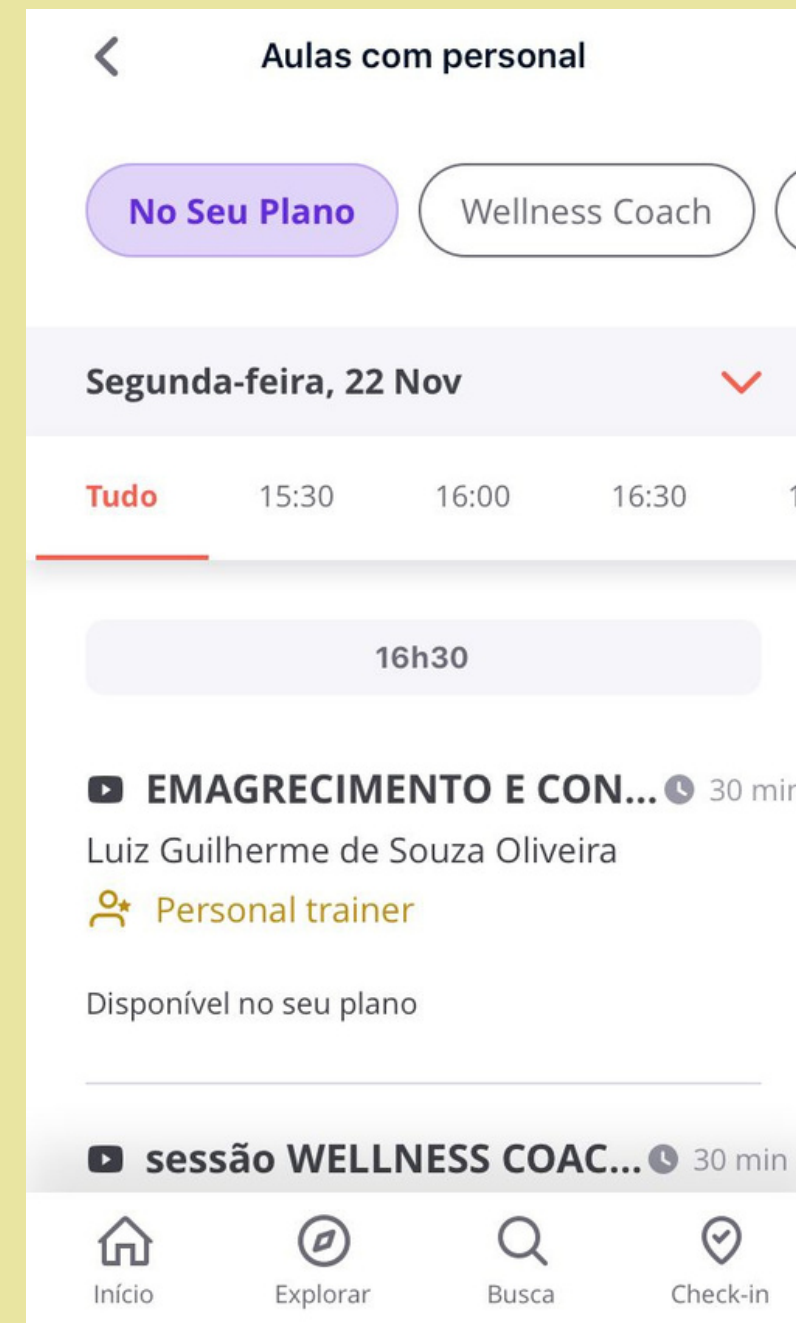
Aulas com personal

No Seu Plano
Wellness Coach

Segunda-feira, 22 Nov

Tudo 15:30 16:00 16:30 1

16h30

EMAGRECIMENTO E CON... 30 min
Luiz Guilherme de Souza Oliveira
Personal trainer

Disponível no seu plano

sessão WELLNESS COAC... 30 min

Início Explorar Busca Check-in